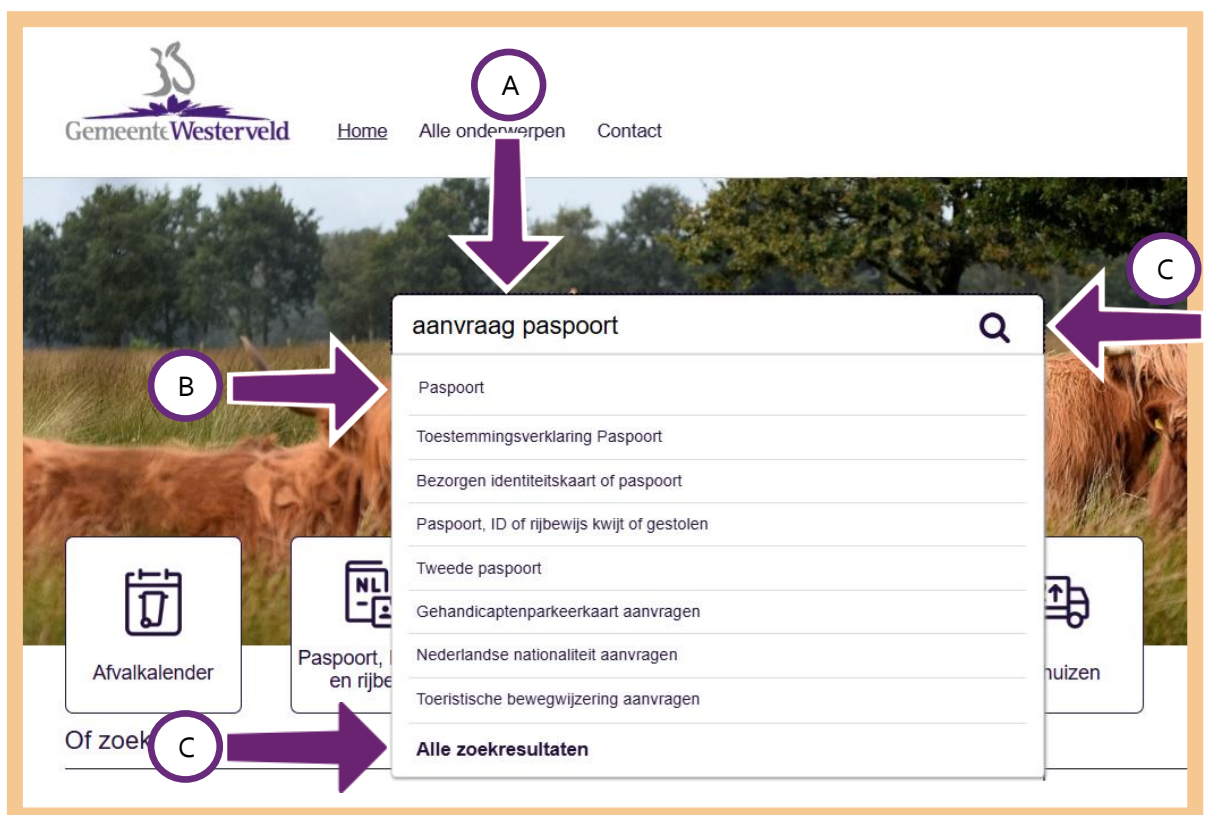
GemeenteWesterveld

Home Alle onderwerpen Contact

A

C

aanvraag paspoort

B

Paspoort

Toestemmingsverklaring Paspoort

Bezorgen identiteitskaart of paspoort

Paspoort, ID of rijbewijs kwijt of gestolen

Tweede paspoort

Gehandicaptenparkeerkaart aanvragen

Nederlandse nationaliteit aanvragen

Toeristische bewegwijzering aanvragen

Alle zoekresultaten

Afvalkalender

NL

Paspoort, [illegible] en rijbe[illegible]

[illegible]huizen

Of zoek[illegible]

C